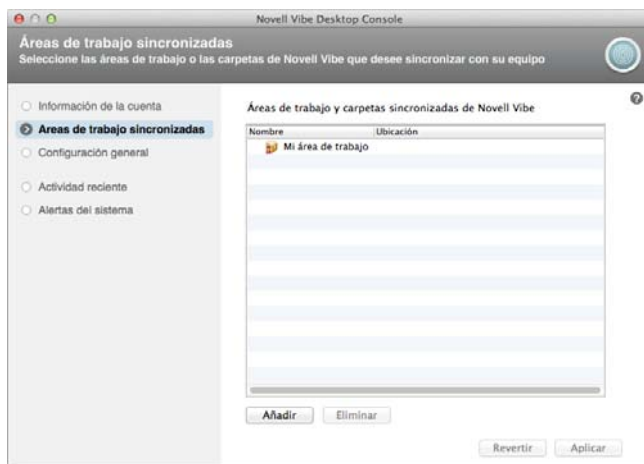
Novell Vibe Desktop Console

Áreas de trabajo sincronizadas

Seleccione las áreas de trabajo o las carpetas de Novell Vibe que desee sincronizar con su equipo

Información de la cuenta

Areas de trabajo sincronizadas

Configuración general

Actividad reciente

Alertas del sistema

Áreas de trabajo y carpetas sincronizadas de Novell Vibe

| Nombre | Ubicación |
|---|---|
| Mi área de trabajo | |

Añadir

Eliminar

Revertir

Aplicar